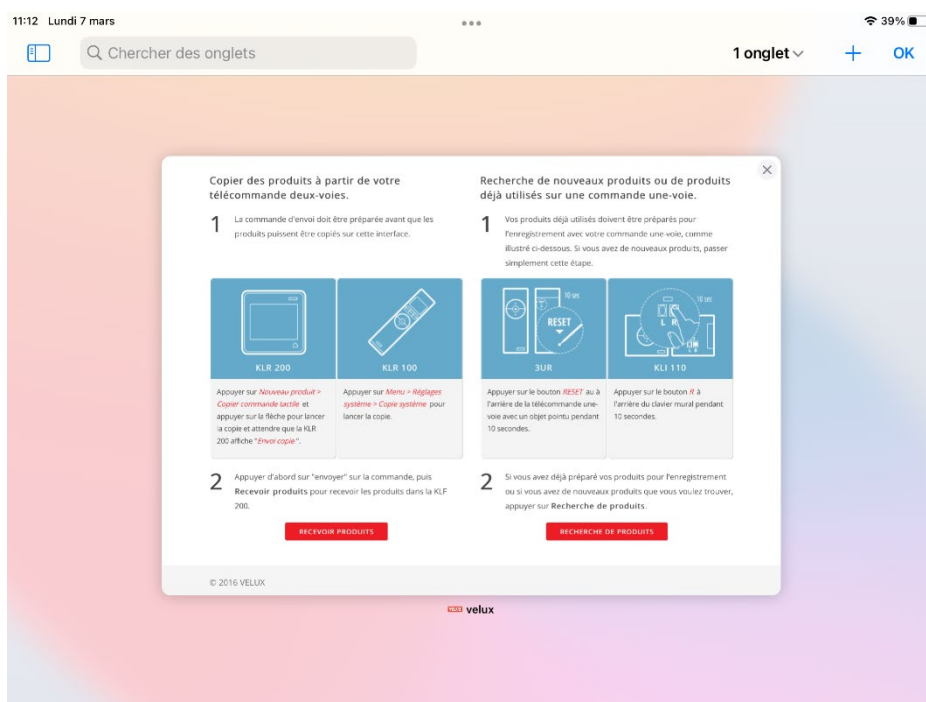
11:12 Lundi 7 mars

39%

Chercher des onglets

1 onglet

OK

Copier des produits à partir de votre télécommande deux-voies.

1 La commande d'envoi doit être préparée avant que les produits puissent être copiés sur cette interface.

KLR 200

Appuyer sur Nouveau produit > Copier commande tactile et appuyer sur la flèche pour lancer la copie et attendre que la KLR 200 affiche "Envoi copie".

KLR 100

Appuyer sur Menu > Réglages système > Copie système pour lancer la copie.

2 Appuyer d'abord sur "envoyer" sur la commande, puis Recevoir produits pour recevoir les produits dans la KLF 200.

RECEVOIR PRODUITS

Recherche de nouveaux produits ou de produits déjà utilisés sur une commande une-voie.

1 Vos produits déjà utilisés doivent être préparés pour l'enregistrement avec votre commande une-voie, comme illustré ci-dessous. Si vous avez de nouveaux produits, passer simplement cette étape.

10 sec

RESET

3UR

Appuyer sur le bouton RESET au à l'arrière de la télécommande une-voie avec un objet pointu pendant 10 secondes.

10 sec

L R

KLI 110

Appuyer sur le bouton R à l'arrière du clavier mural pendant 10 secondes.

2 Si vous avez déjà préparé vos produits pour l'enregistrement ou si vous avez de nouveaux produits que vous voulez trouver, appuyer sur Recherche de produits.

RECHERCHE DE PRODUITS

© 2016 VELUX

velux